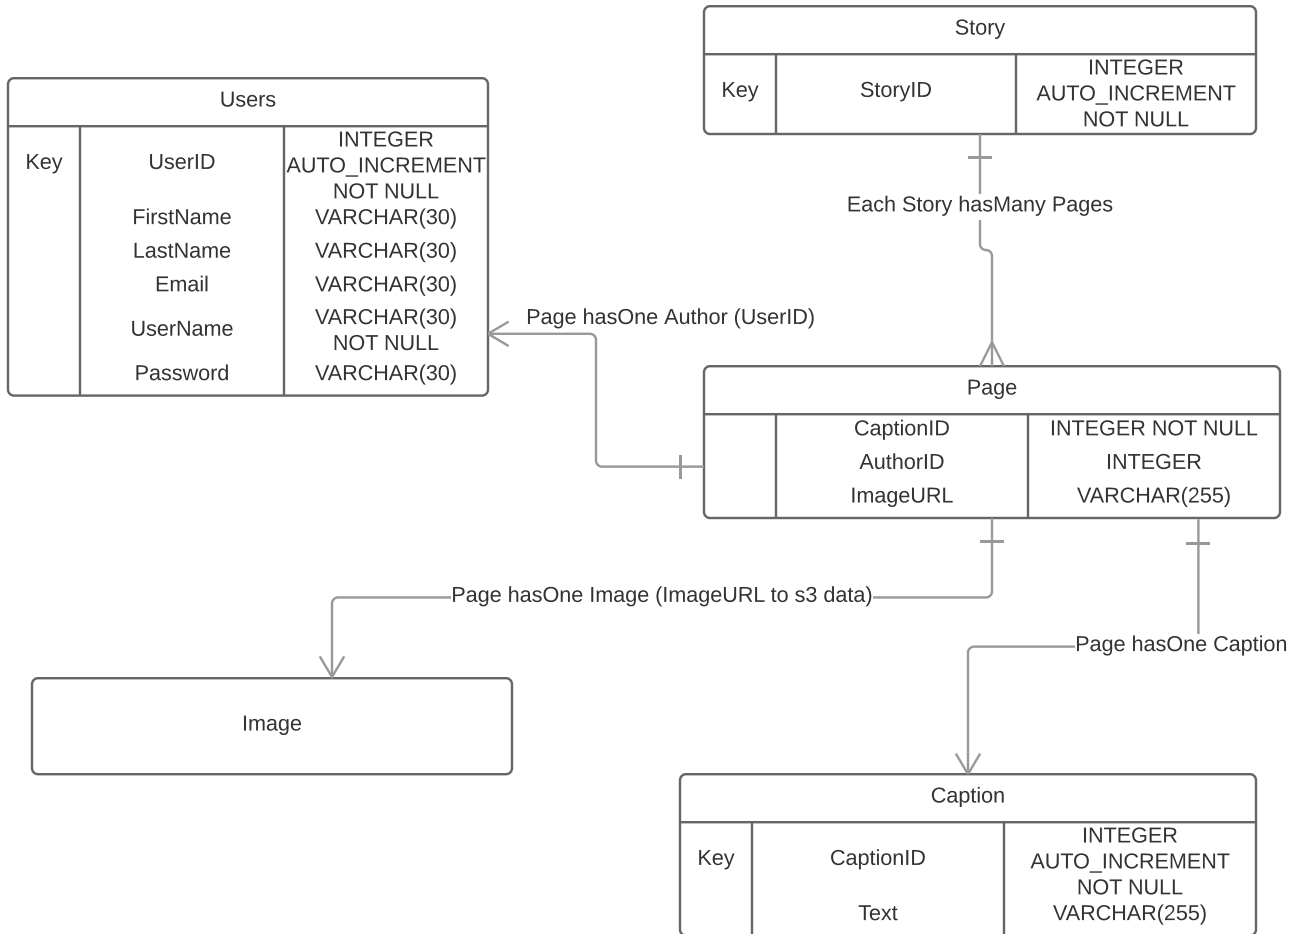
Story

| Key | StoryID | INTEGER AUTO_INCREMENT NOT NULL |
|---|---|---|

Users

| Key | UserID | INTEGER AUTO_INCREMENT NOT NULL |
|---|---|---|
| | FirstName | VARCHAR(30) |
| | LastName | VARCHAR(30) |
| | Email | VARCHAR(30) |
| | UserName | VARCHAR(30) NOT NULL |
| | Password | VARCHAR(30) |

Each Story hasMany Pages

Page hasOne Author (UserID)

Page

| | CaptionID | INTEGER NOT NULL |
|---|---|---|
| | AuthorID | INTEGER |
| | ImageURL | VARCHAR(255) |

Page hasOne Image (ImageURL to s3 data)

Page hasOne Caption

Image

Caption

| Key | CaptionID | INTEGER AUTO_INCREMENT NOT NULL |
|---|---|---|
| | Text | VARCHAR(255) |